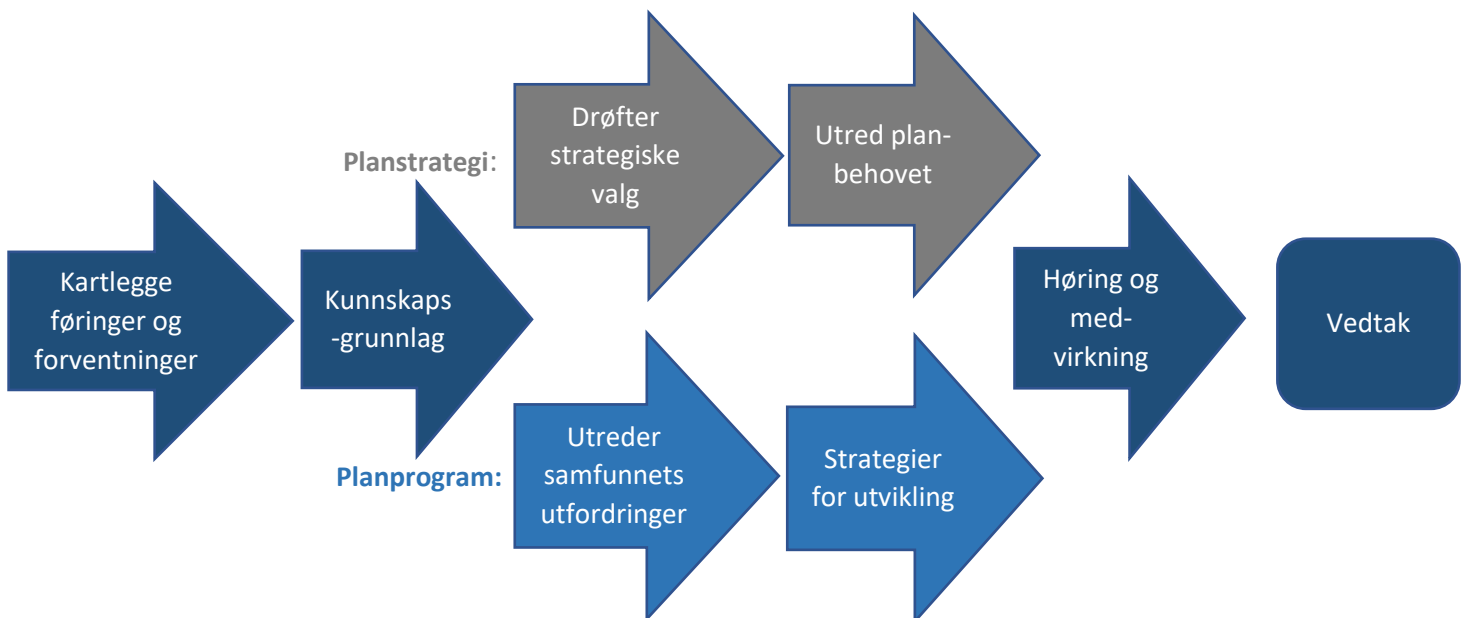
Kartlegge føringer og forventninger

Kunnskaps -grunnlag

Planstrategi:

Drøfter strategiske valg

Utred planbehovet

Planprogram:

Utreder samfunnets utfordringer

Strategier for utvikling

Høring og medvirkning

Vedtak